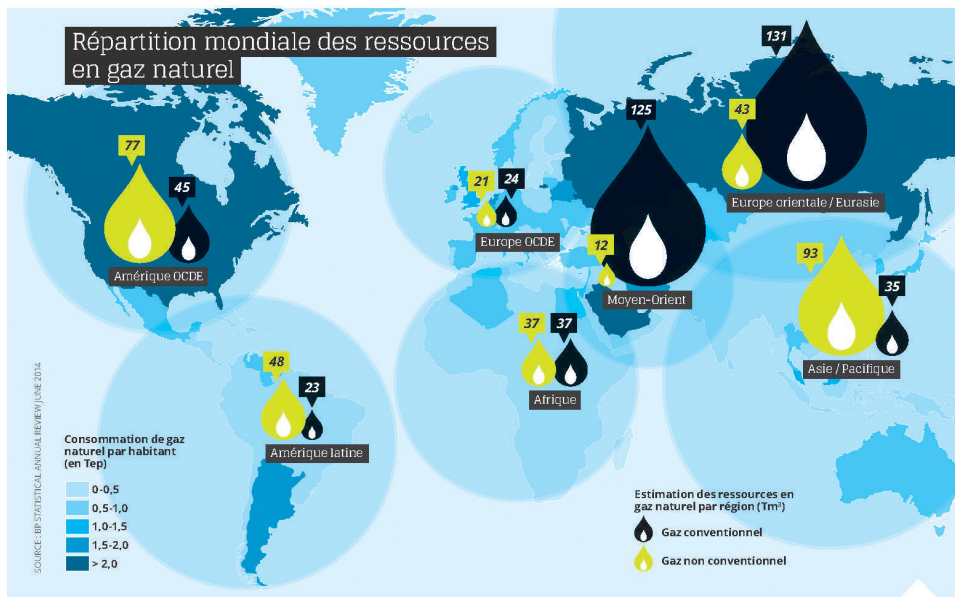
Répartition mondiale des ressources en gaz naturel

77
45
Amérique OCDE

21
24
Europe OCDE

125
12
Moyen-Orient

131
43
Europe orientale / Eurasie

37
37
Afrique

48
23
Amérique latine

93
35
Asie / Pacifique

SOURCE : BP STATISTICAL ANNUAL REVIEW JUNE 2014

Consommation de gaz naturel par habitant (en Tep)
0-0,5
0,5-1,0
1,0-1,5
1,5-2,0
> 2,0

Estimation des ressources en gaz naturel par région (Tm³)
Gaz conventionnel
Gaz non conventionnel